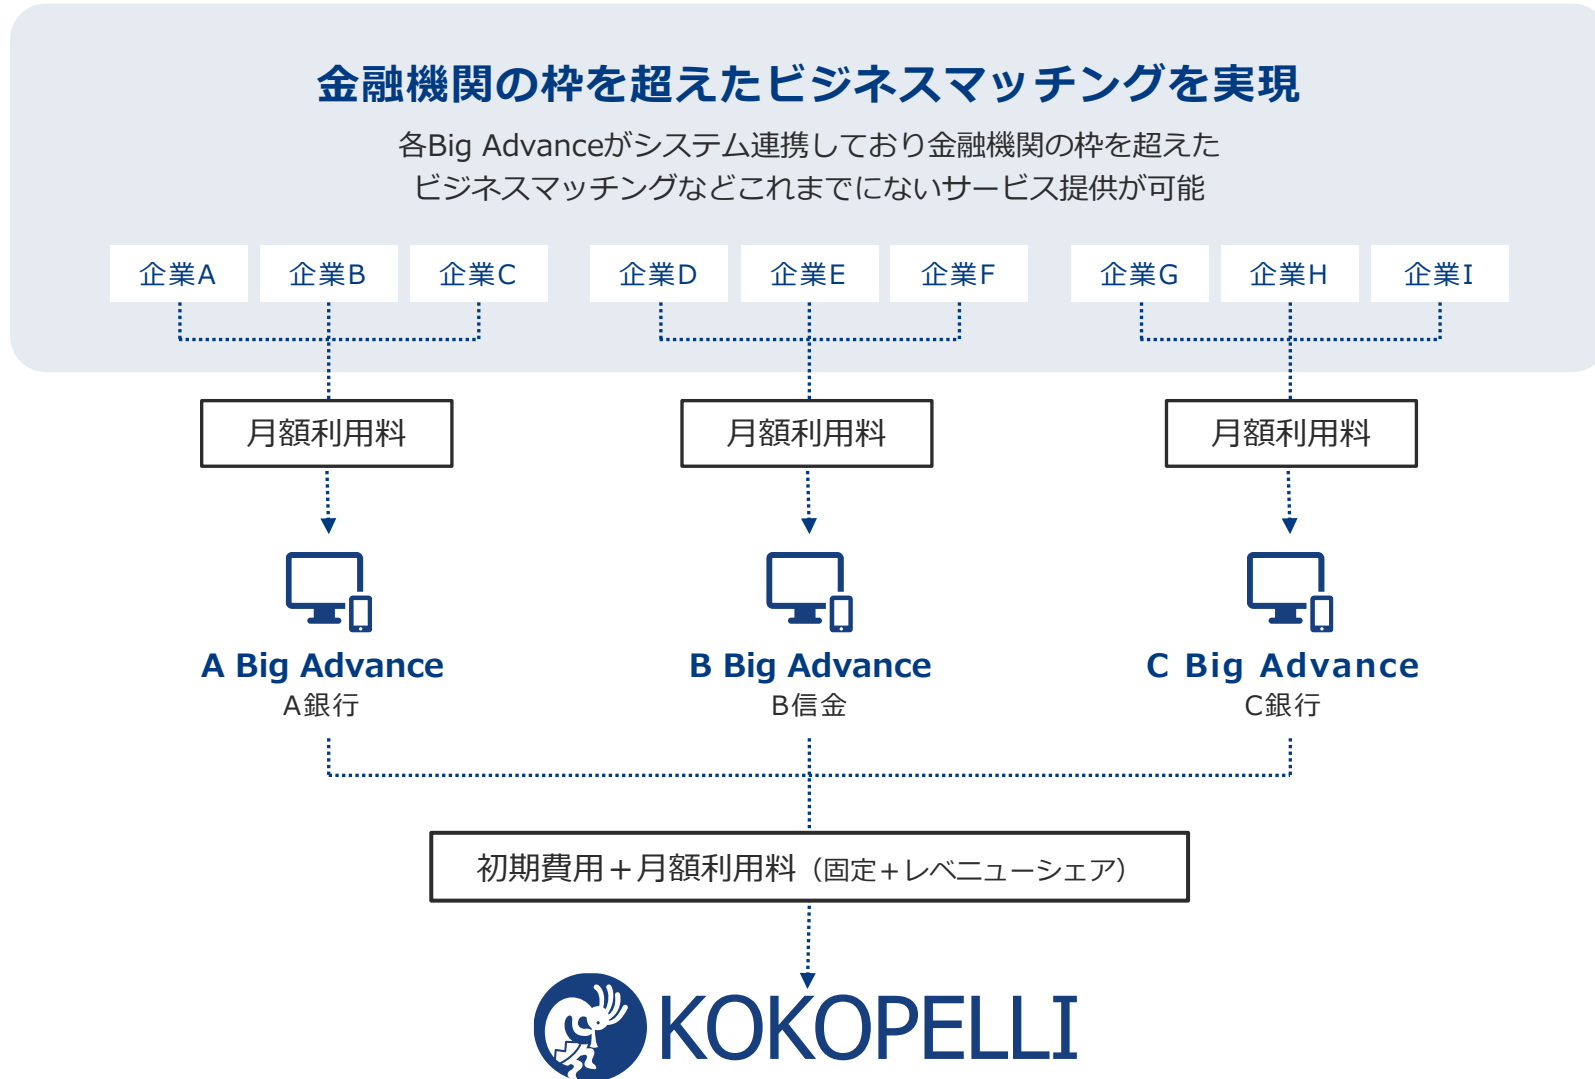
金融機関の枠を超えたビジネスマッチングを実現

各Big Advanceがシステム連携しており金融機関の枠を超えたビジネスマッチングなどこれまでにないサービス提供が可能

企業A 企業B 企業C 企業D 企業E 企業F 企業G 企業H 企業I

月額利用料 月額利用料 月額利用料

A Big Advance
A銀行

B Big Advance
B信金

C Big Advance
C銀行

初期費用＋月額利用料（固定＋レベニューシェア）

KOKOPELLI